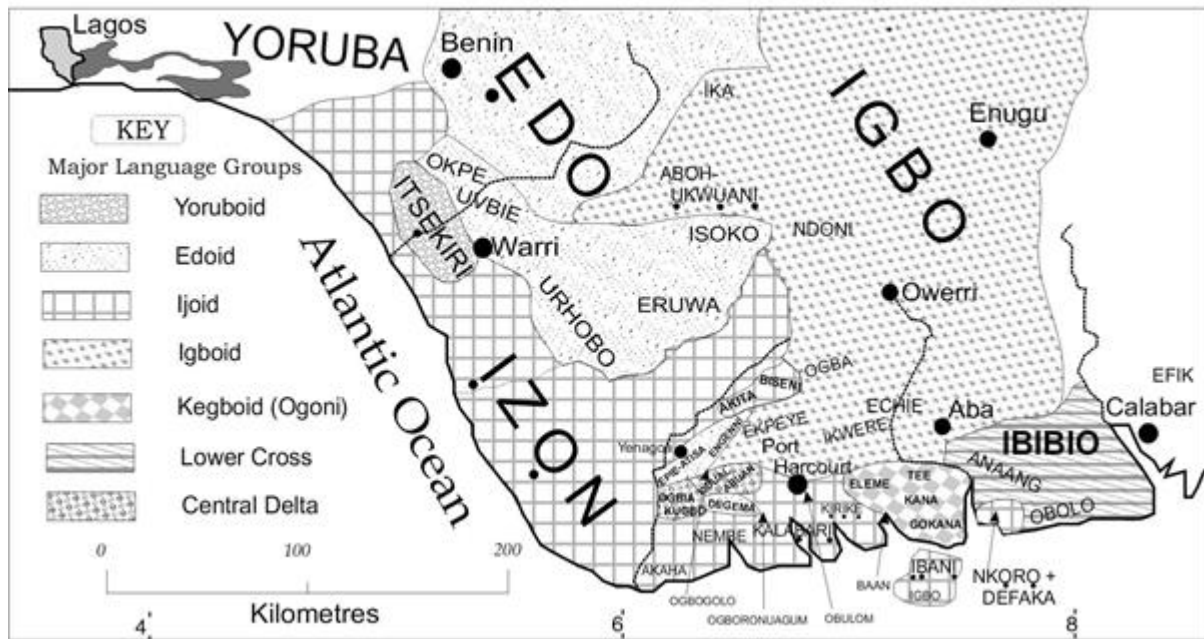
Lagos
YORUBA
Benin
EDO
IKA
IGBO
Enugu
KEY
Major Language Groups
Yoruboid
Edoid
Ijoid
Igboid
Kegboid (Ogoni)
Lower Cross
Central Delta
OKPE
UVBIE
ITSEKIRI
Warri
ABOH-UKWUANI
ISOKO
NDONI
URHOBO
ERUWA
Owerri
Atlantic Ocean
IZON
OGBA
BISENI
AKITA
EKPEYE
ECHIE
IKWERE
Aba
EFIK
Calabar
IBIBIO
ANAANG
Yenagoa
Port Harcourt
ELEME
TEE
KANA
GOKANA
OBOLO
OGBIA
KUGBO
DEGEMA
NEMBE
KALABARI
KIRIKE
AKAHA
IBANI
IGBO
BAAN
NKORO + DEFAKA
OGBOGOLO
OGBORONUAGUM
OBULOM
0
100
200
Kilometres
4
6
8